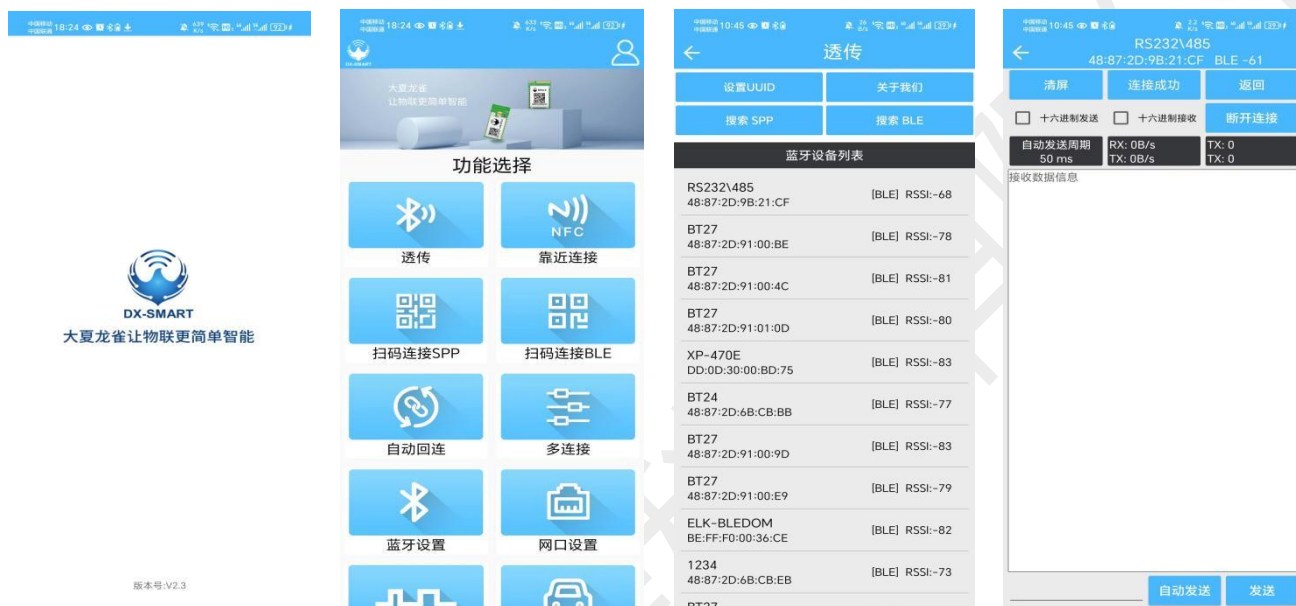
18:24

DX-SMART
大夏龙雀让物联更简单智能

版本号:V2.3

18:24

DX-SMART

大夏龙雀
让物联更简单智能

功能选择

透传

NFC

靠近连接

扫码连接SPP

扫码连接BLE

自动回连

多连接

蓝牙设置

网口设置

10:45

透传

设置UUID

关于我们

搜索 SPP

搜索 BLE

蓝牙设备列表

| | |
|---|---|
| RS232\485 48:87:2D:9B:21:CF | [BLE] RSSI:-68 |
| BT27 48:87:2D:91:00:BE | [BLE] RSSI:-78 |
| BT27 48:87:2D:91:00:4C | [BLE] RSSI:-81 |
| BT27 48:87:2D:91:01:0D | [BLE] RSSI:-80 |
| XP-470E DD:0D:30:00:BD:75 | [BLE] RSSI:-83 |
| BT24 48:87:2D:6B:CB:BB | [BLE] RSSI:-77 |
| BT27 48:87:2D:91:00:9D | [BLE] RSSI:-83 |
| BT27 48:87:2D:91:00:E9 | [BLE] RSSI:-79 |
| ELK-BLEDOM BE:FF:F0:00:36:CE | [BLE] RSSI:-82 |
| 1234 48:87:2D:6B:CB:EB | [BLE] RSSI:-73 |

BT27

10:45

RS232\485
48:87:2D:9B:21:CF BLE -61

清屏

连接成功

返回

十六进制发送

十六进制接收

断开连接

自动发送周期
50 ms

RX: 0B/s
TX: 0B/s

TX: 0
TX: 0

接收数据信息

自动发送

发送